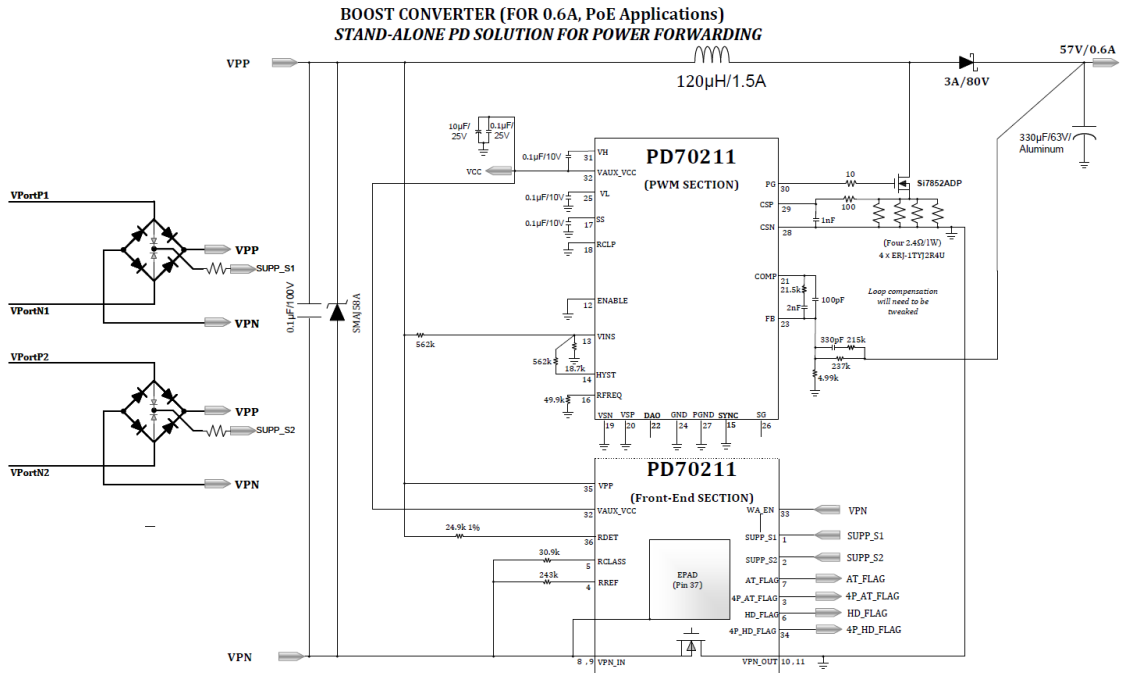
BOOST CONVERTER (FOR 0.6A, PoE Applications)
STAND-ALONE PD SOLUTION FOR POWER FORWARDING

VPP
120µH/1.5A
3A/80V
57V/0.6A
330µF/63V/ Aluminum

10µF/ 25V
0.1µF/ 25V
0.1µF/10V
VCC
PD70211
(PWM SECTION)
31 VH
32 VAUX_VCC
0.1µF/10V 25 VL
0.1µF/10V 17 SS
18 RCLP
12 ENABLE
13 VINS
562k
562k
18.7k
14 HYST
49.9k
16 RFREQ
VSN 19
VSP 20
DAO 22
GND 24
PGND 27
SYNC 15
SG 26
PG 30
10
Si7852ADP
CSP 29
100
1nF
CSN 28
(Four 2.4Ω/1W)
4 x ERJ-1TYJ2R4U
COMP 21
21.5k
2nF
100pF
FB 23
Loop compensation will need to be tweaked
330pF 215k
237k
4.99k

VPortP1
VPP
SUPP_S1
VPortN1
VPN
0.1µF/100V
SMAJ58A
VPortP2
VPP
SUPP_S2
VPortN2
VPN

PD70211
(Front-End SECTION)
35 VPP
32 VAUX_VCC
24.9k 1%
36 RDET
30.9k
5 RCLASS
243k
4 RREF
EPAD (Pin 37)
WA_EN 33
VPN
SUPP_S1 1
SUPP_S1
SUPP_S2 2
SUPP_S2
AT_FLAG 7
AT_FLAG
4P_AT_FLAG 3
4P_AT_FLAG
HD_FLAG 6
HD_FLAG
4P_HD_FLAG 34
4P_HD_FLAG
VPN
8, 9 VPN_IN
VPN_OUT 10, 11